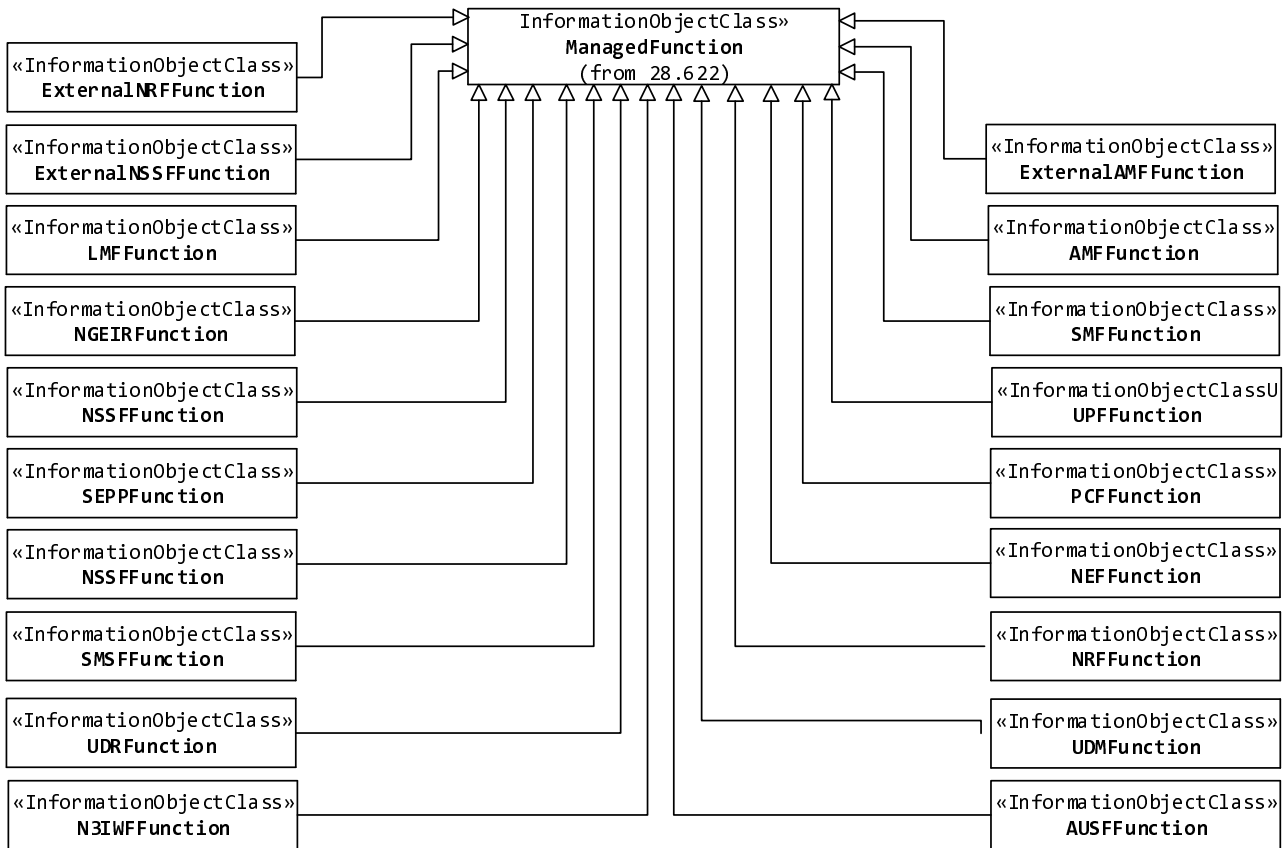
InformationObjectClass»
ManagedFunction
(from 28.622)

«InformationObjectClass»
ExternalNRFFunction

«InformationObjectClass»
ExternalNSSFFunction

«InformationObjectClass»
LMFFunction

«InformationObjectClass»
NGEIRFunction

«InformationObjectClass»
NSSFFunction

«InformationObjectClass»
SEPPFunction

«InformationObjectClass»
NSSFFunction

«InformationObjectClass»
SMSFFunction

«InformationObjectClass»
UDRFunction

«InformationObjectClass»
N3IWFFunction

«InformationObjectClass»
ExternalAMFFunction

«InformationObjectClass»
AMFFunction

«InformationObjectClass»
SMFFunction

«InformationObjectClassU
UPFFunction

«InformationObjectClass»
PCFFunction

«InformationObjectClass»
NEFFunction

«InformationObjectClass»
NRFFunction

«InformationObjectClass»
UDMFunction

«InformationObjectClass»
AUSFFunction